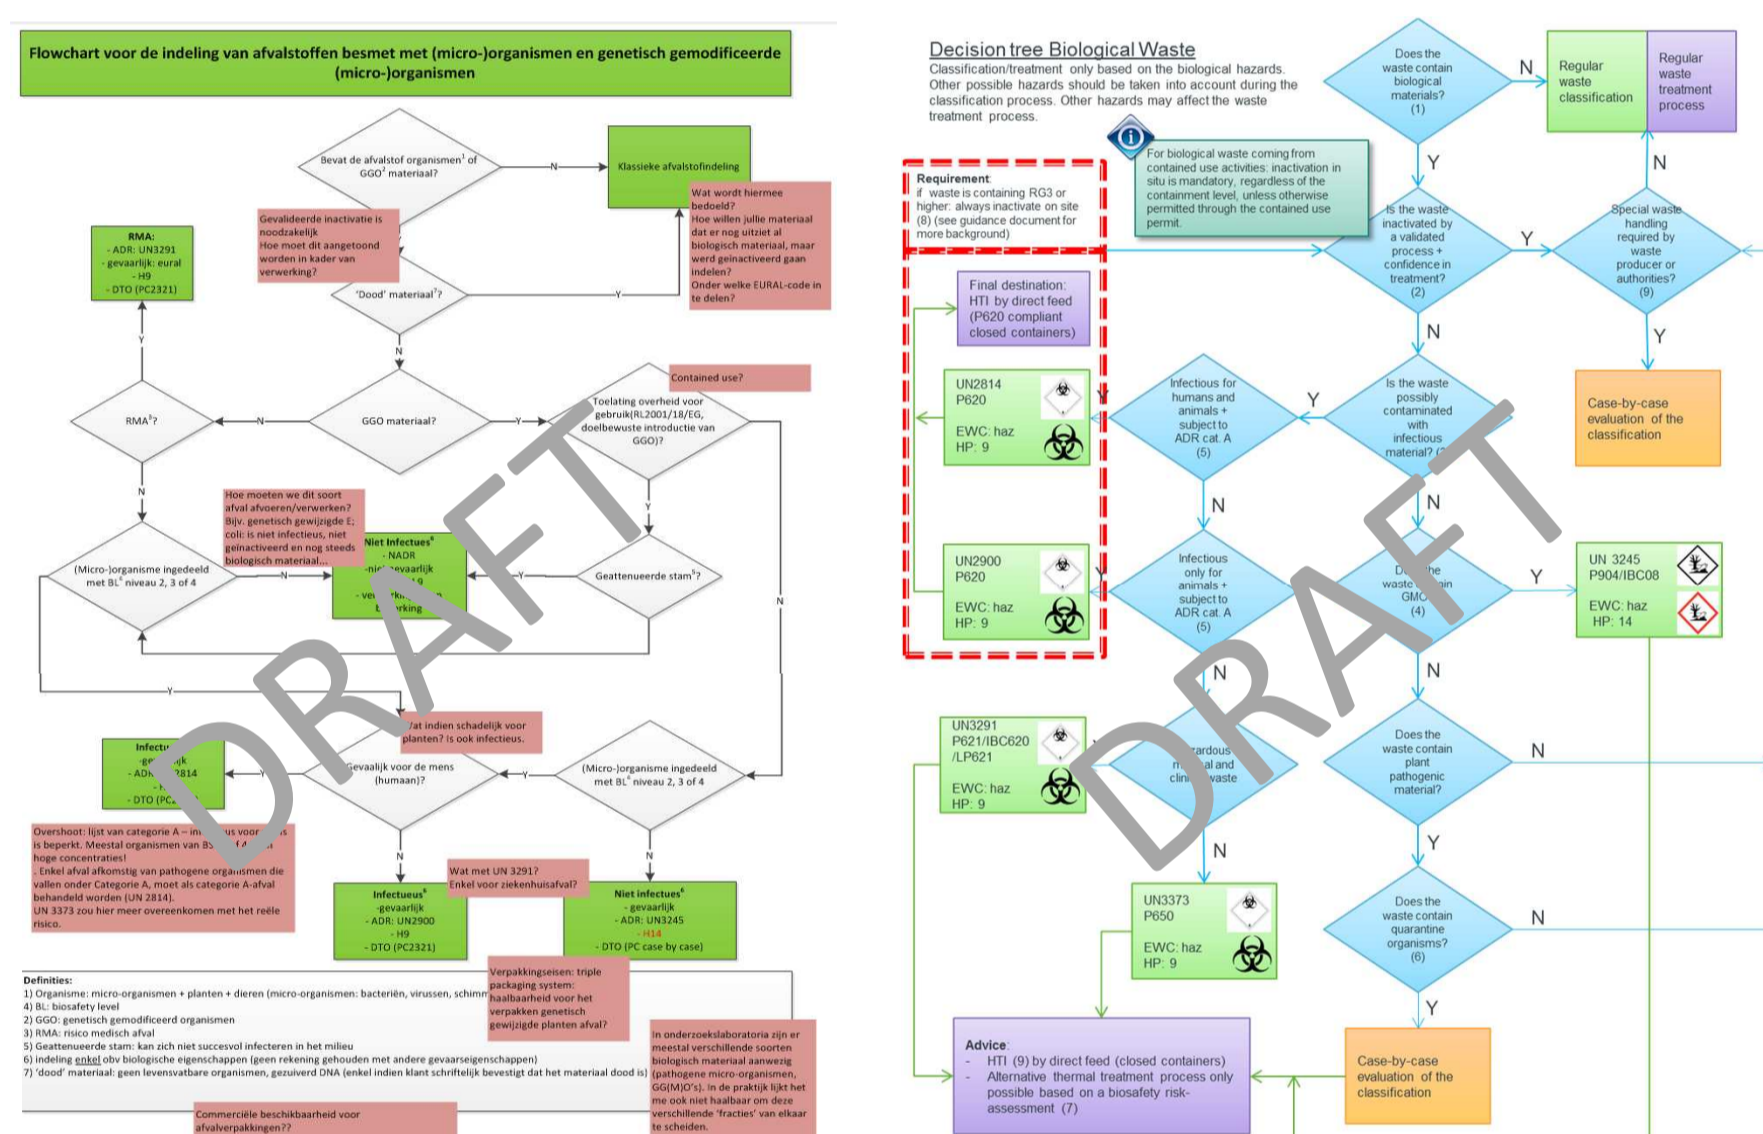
Flowchart voor de indeling van afvalstoffen besmet met (micro-)organismen en genetisch gemodificeerde (micro-)organismen

Bevat de afvalstof organismen$^1$ of GGO$^2$ materiaal?

N

Klassieke afvalstofindeling

Wat wordt hiermee bedoeld? Hoe willen jullie materiaal dat er nog uitziet al biologisch materiaal, maar werd geïnactiveerd gaan indelen? Onder welke EURAL-code in te delen?

Gevalideerde inactivatie is noodzakelijk Hoe moet dit aangetoond worden in kader van verwerking?

'Dood' materiaal$^7$?

Y

N

RMA: - ADR: UN3291 - gevaarlijk: eural - H9 - DTO (PC2321)

Y

RMA$^3$?

N

GGO materiaal?

Y

Contained use?

Toelating overheid voor gebruik(RL2001/18/EG, doelbewuste introductie van GGO)?

N

Hoe moeten we dit soort afval afvoeren/verwerken? Bijv. genetisch gewijzigde E; coli: is niet infectieus, niet geïnactiveerd en nog steeds biologisch materiaal...

Niet infectieus$^6$ - NADR -niet gevaarlijk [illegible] - ver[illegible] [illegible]rking

Y

(Micro-)organisme ingedeeld met BL$^4$ niveau 2, 3 of 4

N

Y

Geattenueerde stam$^5$?

N

Y

Wat indien schadelijk voor planten? Is ook infectieus.

Infect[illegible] -ge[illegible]ijk - ADR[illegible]2814 - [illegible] - DTO (PC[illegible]

Y

Gevaarlijk voor de mens (humaan)?

Y

(Micro-)organisme ingedeeld met BL$^4$ niveau 2, 3 of 4

Overshoot: lijst van categorie A – in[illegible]us voor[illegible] is beperkt. Meestal organismen van BS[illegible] hoge concentraties! . Enkel afval afkomstig van pathogene organismen die vallen onder Categorie A, moet als categorie A-afval behandeld worden (UN 2814). UN 3373 zou hier meer overeenkomen met het reële risico.

N

Wat met UN 3291? Enkel voor ziekenhuisafval?

N

Infectueus$^6$ -gevaarlijk - ADR: UN2900 - H9 - DTO (PC2321)

Niet infectueus$^6$ - gevaarlijk - ADR: UN3245 - H14 - DTO (PC case by case)

Definities:
1) Organisme: micro-organismen + planten + dieren (micro-organismen: bacteriën, virussen, schimm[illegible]
4) BL: biosafety level
2) GGO: genetisch gemodificeerd organismen
3) RMA: risico medisch afval
5) Geattenueerde stam: kan zich niet succesvol infecteren in het milieu
6) indeling enkel obv biologische eigenschappen (geen rekening gehouden met andere gevaarseigenschappen)
7) 'dood' materiaal: geen levensvatbare organismen, gezuiverd DNA (enkel indien klant schriftelijk bevestigt dat het materiaal dood is)

Verpakkingseisen: triple packaging system: haalbaarheid voor het verpakken genetisch gewijzigde planten afval?

In onderzoekslaboratoria zijn er meestal verschillende soorten biologisch materiaal aanwezig (pathogene micro-organismen, GG(M)O's). In de praktijk lijkt het me ook niet haalbaar om deze verschillende 'fracties' van elkaar te scheiden.

Commerciële beschikbaarheid voor afvalverpakkingen??

DRAFT

Decision tree Biological Waste
Classification/treatment only based on the biological hazards. Other possible hazards should be taken into account during the classification process. Other hazards may affect the waste treatment process.

Requirement: if waste is containing RG3 or higher: always inactivate on site (8) (see guidance document for more background)

For biological waste coming from contained use activities: inactivation in situ is mandatory, regardless of the containment level, unless otherwise permitted through the contained use permit.

Does the waste contain biological materials? (1)

N

Regular waste classification

Regular waste treatment process

Y

Is the waste inactivated by a validated process + confidence in treatment? (2)

Y

Special waste handling required by waste producer or authorities? (9)

N

Y

Case-by-case evaluation of the classification

Final destination: HTI by direct feed (P620 compliant closed containers)

UN2814 P620 EWC: haz HP: 9

Y

Infectious for humans and animals + subject to ADR cat. A (5)

Y

Is the waste possibly contaminated with infectious material? (3)

N

N

UN2900 P620 EWC: haz HP: 9

Y

Infectious only for animals + subject to ADR cat. A (5)

D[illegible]he waste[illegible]in GMO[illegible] (4)

Y

UN 3245 P904/IBC08 EWC: haz HP: 14

N

N

UN3291 P621/IBC620 /LP621 EWC: haz HP: 9

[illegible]ardous m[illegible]al and clin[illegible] waste

Does the waste contain plant pathogenic material?

N

N

Y

UN3373 P650 EWC: haz HP: 9

Does the waste contain quarantine organisms? (6)

N

Y

Advice:
- HTI (9) by direct feed (closed containers)
- Alternative thermal treatment process only possible based on a biosafety risk-assessment (7)

Case-by-case evaluation of the classification

DRAFT